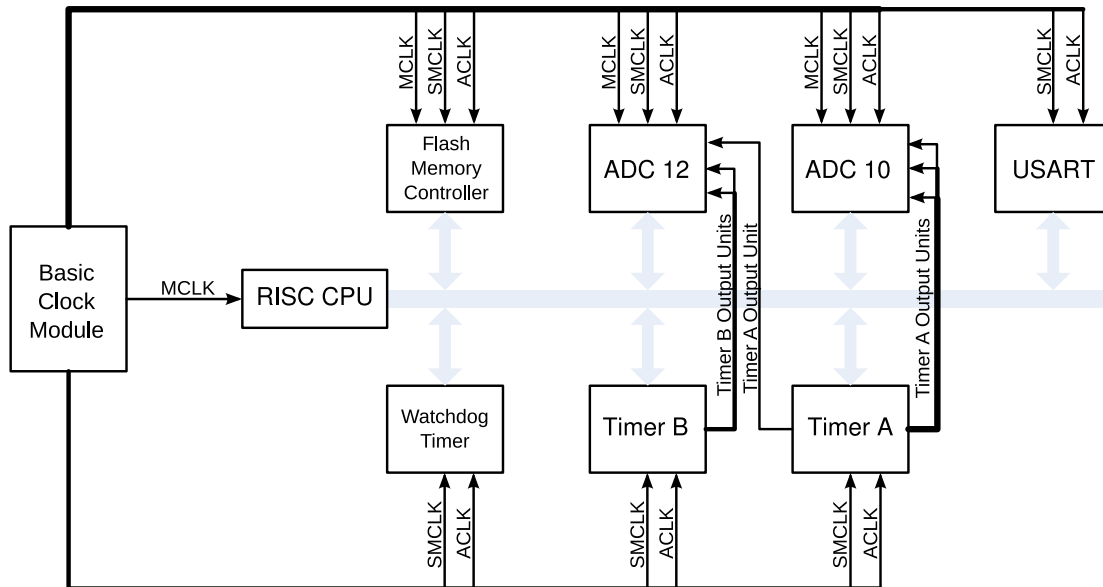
MCLK
SMCLK
ACLK

MCLK
SMCLK
ACLK

MCLK
SMCLK
ACLK

SMCLK
ACLK

Flash Memory Controller

ADC 12

ADC 10

USART

Basic Clock Module

MCLK

RISC CPU

Timer B Output Units

Timer A Output Units

Timer A Output Units

Watchdog Timer

Timer B

Timer A

SMCLK
ACLK

SMCLK
ACLK

SMCLK
ACLK